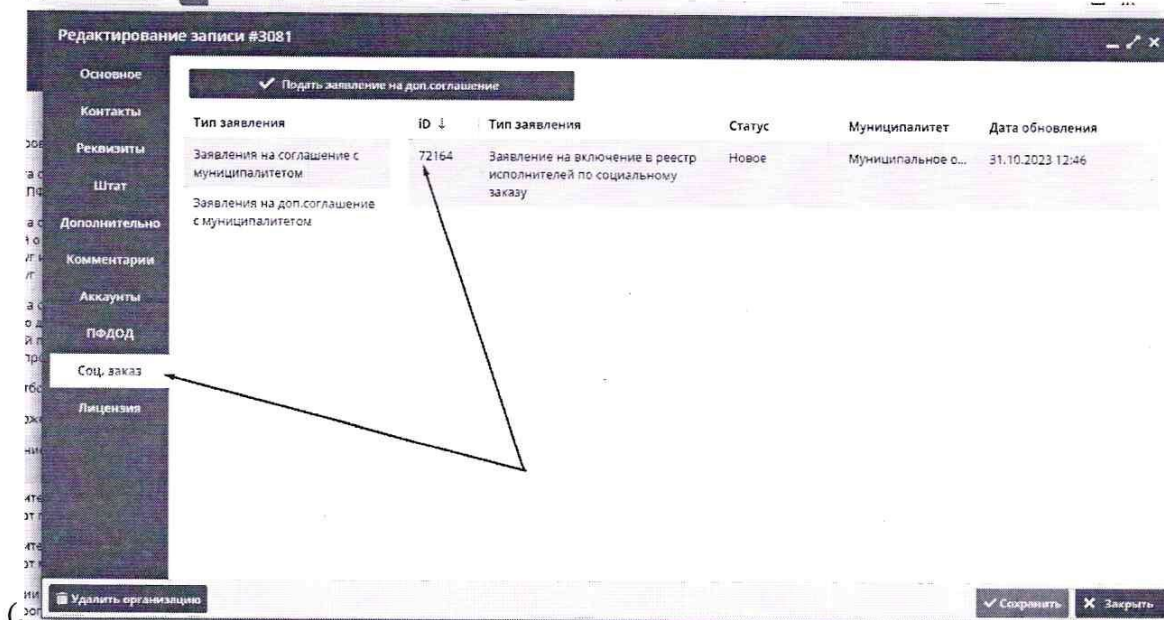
Редактирование записи #3081

Основное
Контакты
Реквизиты
Штат
Дополнительно
Комментарии
Аккаунты
ПФДОД
Соц. заказ
Лицензия

✔ Подать заявление на доп.соглашение

Тип заявления
Заявления на соглашение с муниципалитетом
Заявления на доп.соглашение с муниципалитетом

| iD ↓ | Тип заявления | Статус | Муниципалитет | Дата обновления |
|---|---|---|---|---|
| 72164 | Заявление на включение в реестр исполнителей по социальному заказу | Новое | Муниципальное о... | 31.10.2023 12:46 |

Удалить организацию

✔ Сохранить
✖ Закрыть